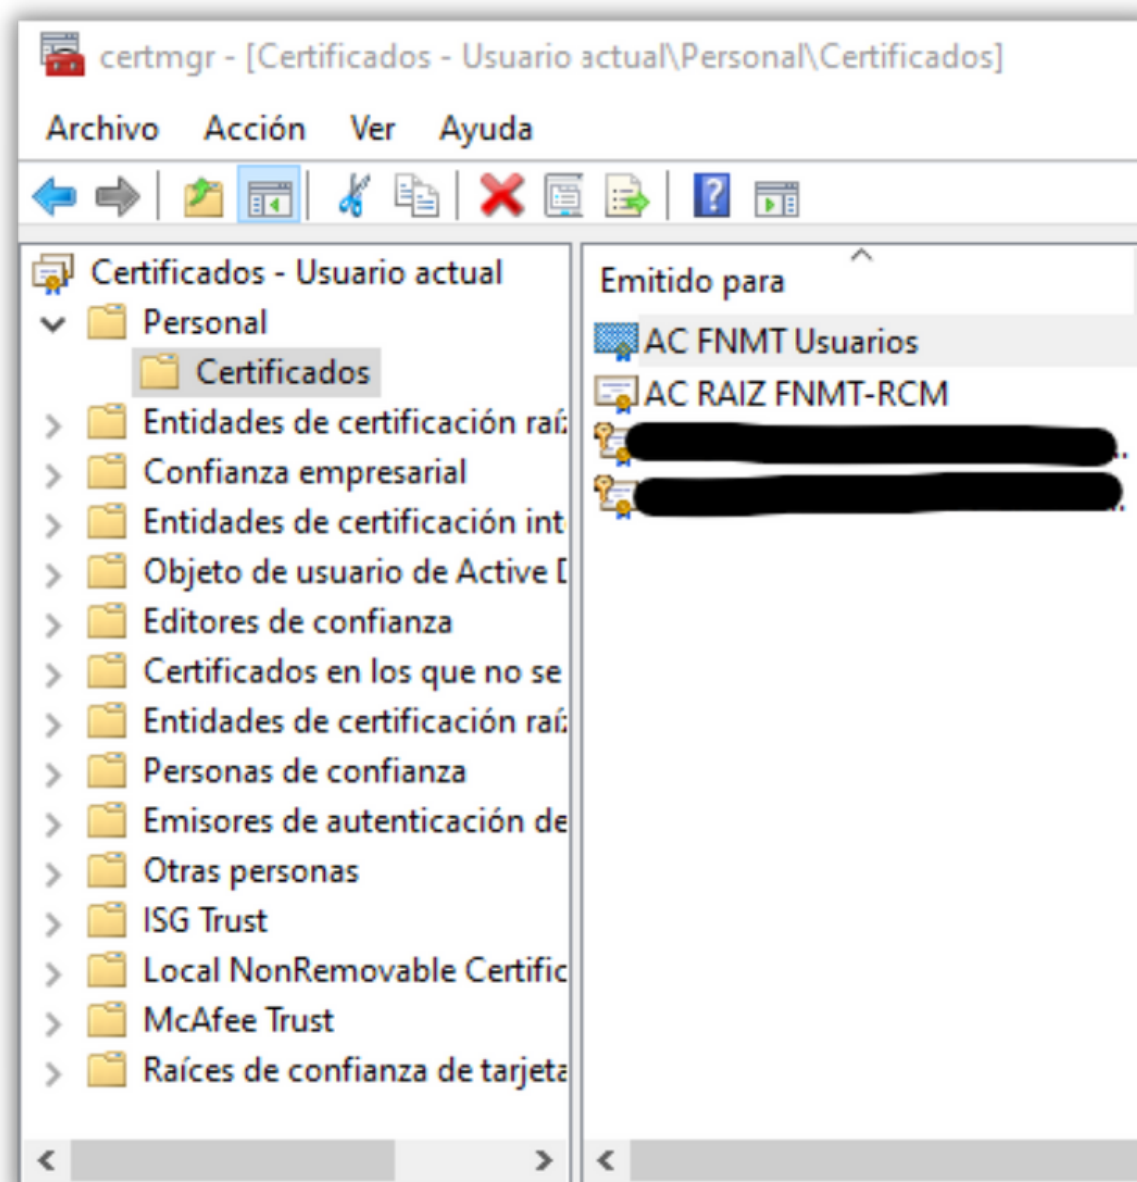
certmgr - [Certificados - Usuario actual\Personal\Certificados]

Archivo Acción Ver Ayuda

Certificados - Usuario actual
Personal
Certificados
Entidades de certificación raí
Confianza empresarial
Entidades de certificación int
Objeto de usuario de Active [
Editores de confianza
Certificados en los que no se
Entidades de certificación raí
Personas de confianza
Emisores de autenticación de
Otras personas
ISG Trust
Local NonRemovable Certific
McAfee Trust
Raíces de confianza de tarjeta

Emitido para
AC FNMT Usuarios
AC RAIZ FNMT-RCM
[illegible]
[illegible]